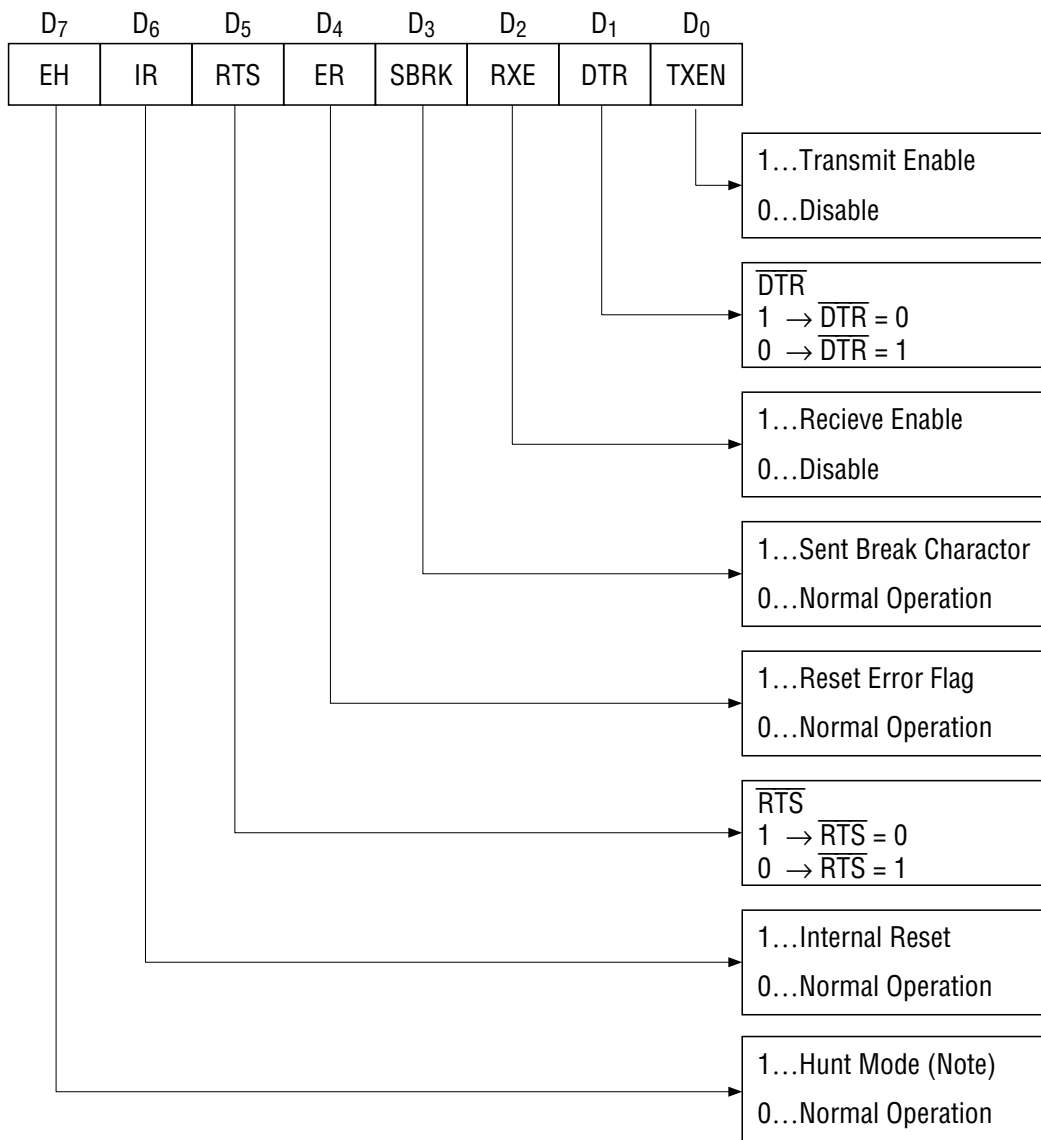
| $D_7$ | $D_6$ | $D_5$ | $D_4$ | $D_3$ | $D_2$ | $D_1$ | $D_0$ |
|---|---|---|---|---|---|---|---|
| EH | IR | RTS | ER | SBRK | RXE | DTR | TXEN |

1…Transmit Enable
0…Disable

$\overline{DTR}$
1 $\rightarrow \overline{DTR} = 0$
0 $\rightarrow \overline{DTR} = 1$

1…Recieve Enable
0…Disable

1…Sent Break Charactor
0…Normal Operation

1…Reset Error Flag
0…Normal Operation

$\overline{RTS}$
1 $\rightarrow \overline{RTS} = 0$
0 $\rightarrow \overline{RTS} = 1$

1…Internal Reset
0…Normal Operation

1…Hunt Mode (Note)
0…Normal Operation